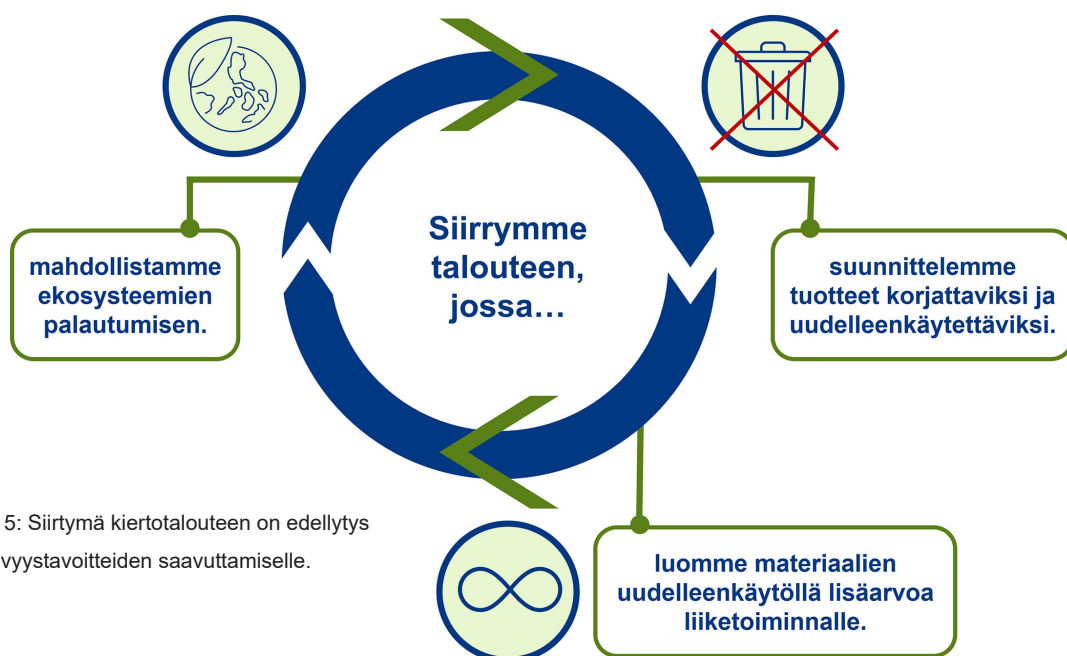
Siirrymme talouteen, jossa…

mahdollistamme ekosysteemien palautumisen.

suunnittelemme tuotteet korjattaviksi ja uudelleenkäytettäviksi.

luomme materiaalien uudelleenkäytöllä lisäarvoa liiketoiminnalle.

5: Siirtymä kiertotalouteen on edellytys vyystavoitteiden saavuttamiselle.